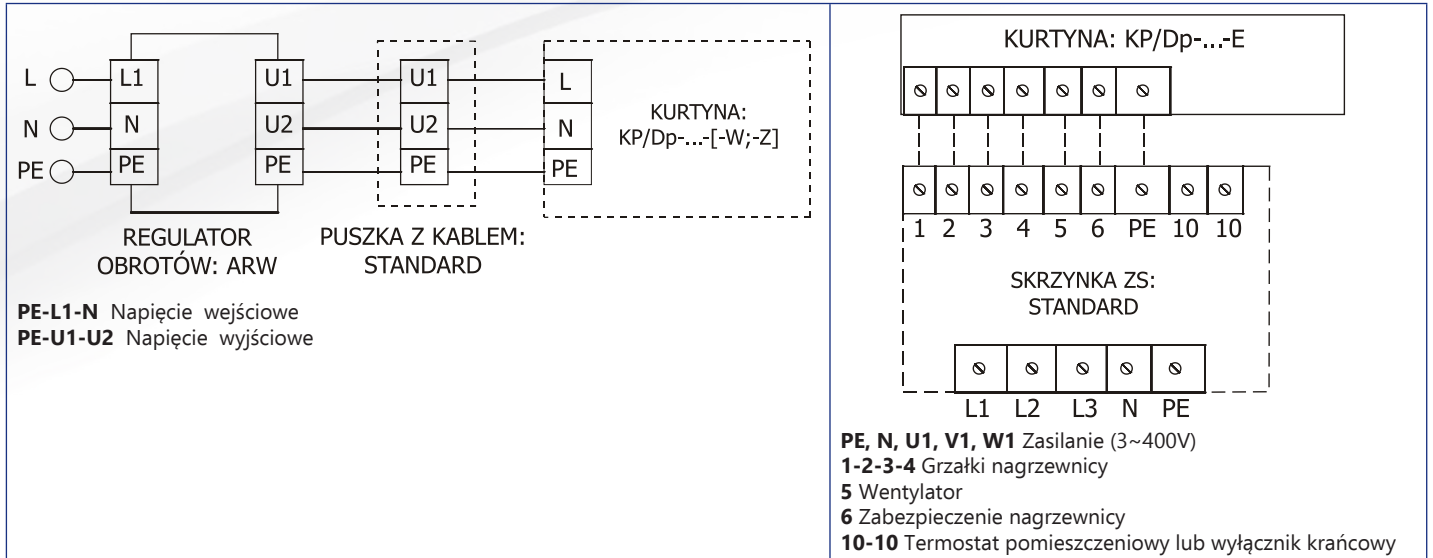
L
N
PE
L1
N
PE
U1
U2
PE
U1
U2
PE
L
N
PE
KURTYNA: KP/Dp-...-[-W;-Z]

REGULATOR OBROTÓW: ARW

PUSZKA Z KABLEM: STANDARD

**PE-L1-N** Napięcie wejściowe
**PE-U1-U2** Napięcie wyjściowe

KURTYNA: KP/Dp-...-E

1 2 3 4 5 6 PE 10 10

SKRZYNKA ZS: STANDARD

L1 L2 L3 N PE

**PE, N, U1, V1, W1** Zasilanie (3~400V)
**1-2-3-4** Grzałki nagrzewnicy
**5** Wentylator
**6** Zabezpieczenie nagrzewnicy
**10-10** Termostat pomieszczeniowy lub wyłącznik krańcowy